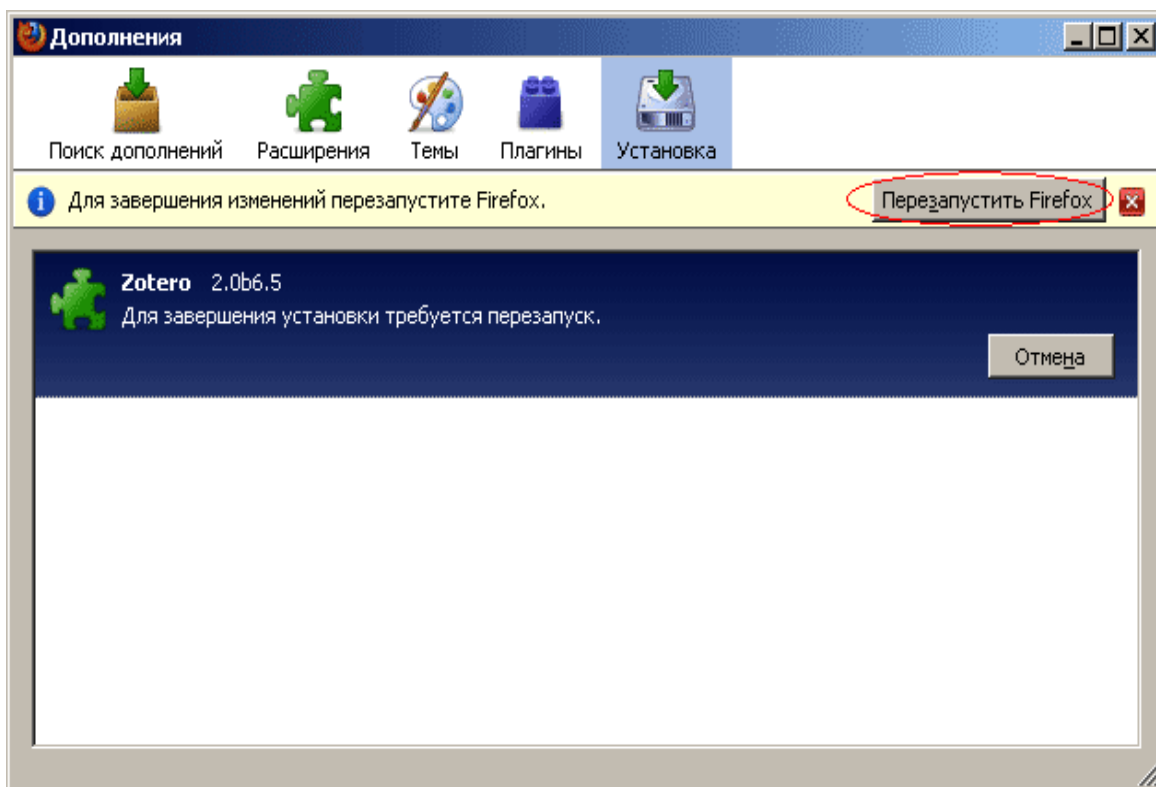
Дополнения

Поиск дополнений
Расширения
Темы
Плагины
Установка

Для завершения изменений перезапустите Firefox.
Перезапустить Firefox

Zotero 2.0b6.5
Для завершения установки требуется перезапуск.
Отмена